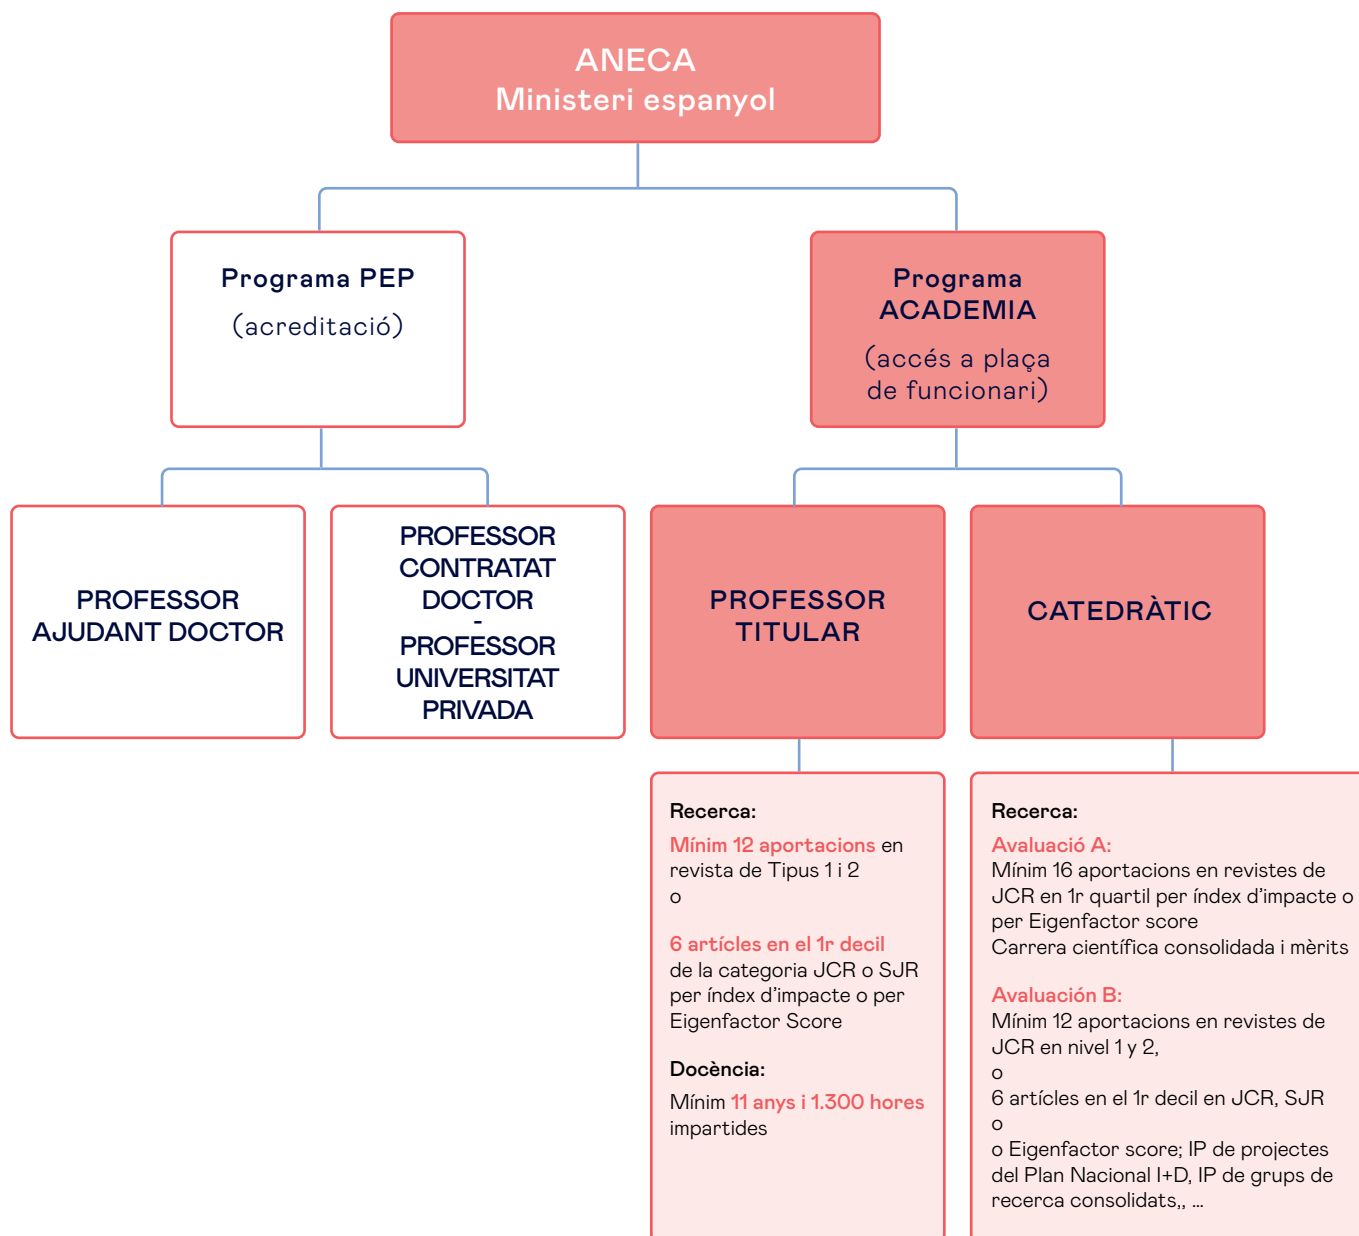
ANECA
Ministeri espanyol

Programa PEP
(acreditació)

Programa ACADEMIA
(accés a plaça de funcionari)

PROFESSOR AJUDANT DOCTOR

PROFESSOR CONTRATAT DOCTOR
-
PROFESSOR UNIVERSITAT PRIVADA

PROFESSOR TITULAR

CATEDRÀTIC

Recerca:
Mínim 12 aportacions en revista de Tipus 1 i 2
o

6 artícles en el 1r decil de la categoria JCR o SJR per índex d'impacte o per Eigenfactor Score

Docència:
Mínim 11 anys i 1.300 hores impartides

Recerca:
Avaluació A:
Mínim 16 aportacions en revistes de JCR en 1r quartil per índex d'impacte o per Eigenfactor score
Carrera científica consolidada i mèrits

Avaluación B:
Mínim 12 aportacions en revistes de JCR en nivel 1 y 2,
o
6 artícles en el 1r decil en JCR, SJR
o
o Eigenfactor score; IP de projectes del Plan Nacional I+D, IP de grups de recerca consolidats,, ...